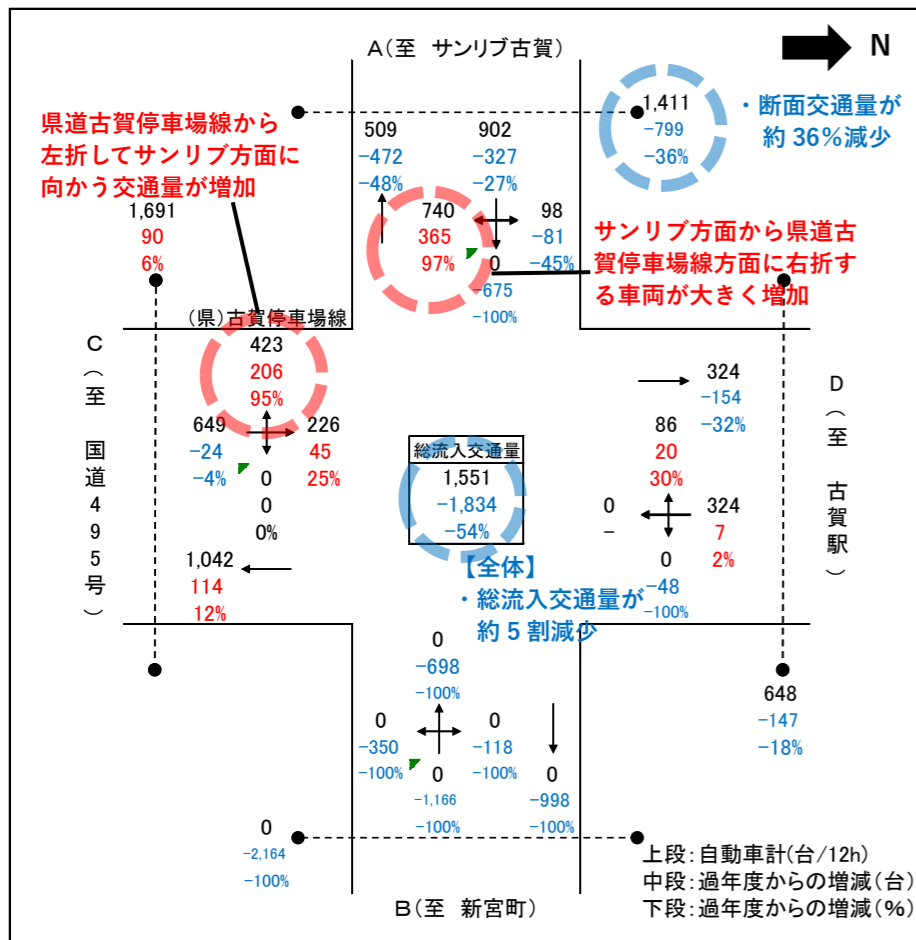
A（至　サンリブ古賀）

N

県道古賀停車場線から左折してサンリブ方面に向かう交通量が増加

1,411
−799
−36%

・断面交通量が約 36％減少

509
−472
−48%

902
−327
−27%

1,691
90
6%

740
365
97%

98
−81
−45%

0
−675
−100%

サンリブ方面から県道古賀停車場線方面に右折する車両が大きく増加

（県）古賀停車場線

C（至　国道495号）

423
206
95%

649
−24
−4%

226
45
25%

0
0
0%

総流入交通量
1,551
−1,834
−54%

【全体】
・総流入交通量が約 5 割減少

324
−154
−32%

86
20
30%

D（至　古賀駅）

0
−

324
7
2%

0
−48
−100%

1,042
114
12%

0
−698
−100%

0
−350
−100%

0
−118
−100%

0
−1,166
−100%

0
−998
−100%

648
−147
−18%

0
−2,164
−100%

上段：自動車計（台／12h）
中段：過年度からの増減（台）
下段：過年度からの増減（％）

B（至　新宮町）